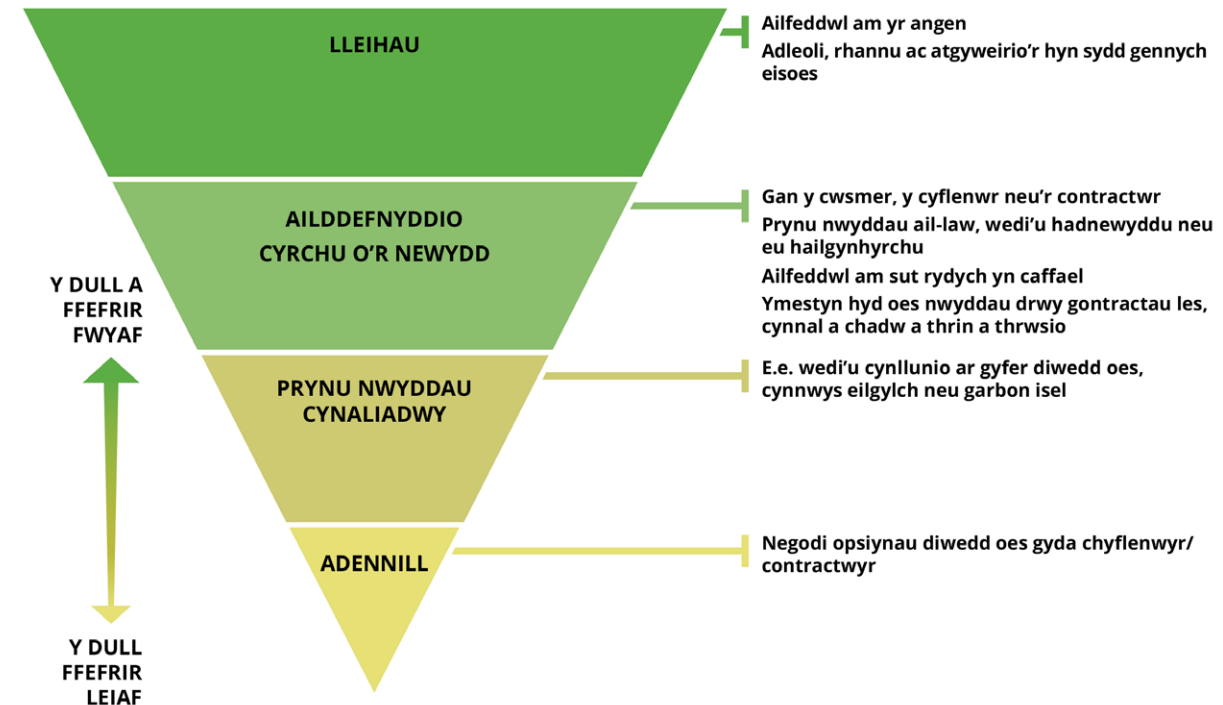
LLEIHAU

Ailfeddwl am yr angen

Adleoli, rhannu ac atgyweirio'r hyn sydd gennych eisoes

AILDDEFNYDDIO
CYRCHU O'R NEWYDD

Gan y cwsmer, y cyflenwr neu'r contractwr

Prynu nwyddau ail-law, wedi'u hadnewyddu neu eu hailgynhyrchu

Ailfeddwl am sut rydych yn caffael

Ymestyn hyd oes nwyddau drwy gontractau les, cynnal a chadw a thrin a thrwsio

Y DULL A FFEFRIR FWYAF

PRYNU NWYDDAU CYNALIADWY

E.e. wedi'u cynllunio ar gyfer diwedd oes, cynnwys eilgylch neu garbon isel

ADENNILL

Negodi opsiynau diwedd oes gyda chyflenwyr/ contractwyr

Y DULL FFEFRIR LEIAF